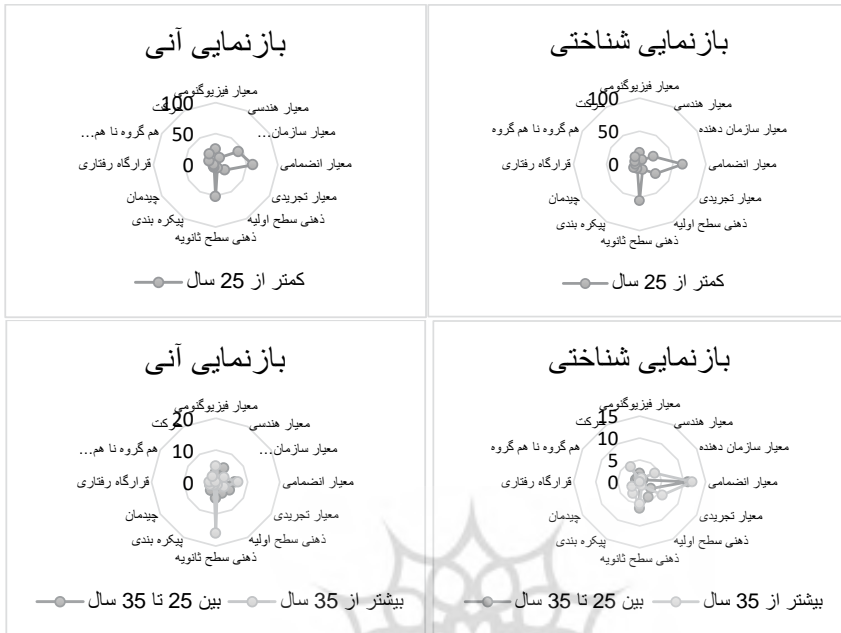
بازنمایی شناختی

معیار فیزیوگنومی
100
حرکت
معیار هندسی
50
معیار سازمان دهنده
هم گروه نا هم گروه
0
معیار انضمامی
قرارگاه رفتاری
معیار تجریدی
چیدمان
ذهنی سطح اولیه
پیکره بندی
ذهنی سطح ثانویه

کمتر از 25 سال

بازنمایی آنی

معیار فیزیوگنومی
100
حرکت
معیار هندسی
50
معیار سازمان...
هم گروه نا هم...
0
معیار انضمامی
قرارگاه رفتاری
معیار تجریدی
چیدمان
ذهنی سطح اولیه
پیکره بندی
ذهنی سطح ثانویه

کمتر از 25 سال

بازنمایی شناختی

معیار فیزیوگنومی
15
حرکت
معیار هندسی
10
معیار سازمان دهنده
هم گروه نا هم گروه
5
0
معیار انضمامی
قرارگاه رفتاری
معیار تجریدی
چیدمان
ذهنی سطح اولیه
پیکره بندی
ذهنی سطح ثانویه

بیشتر از 35 سال بین 25 تا 35 سال

بازنمایی آنی

معیار فیزیوگنومی
20
حرکت
معیار هندسی
10
معیار سازمان...
هم گروه نا هم...
0
معیار انضمامی
قرارگاه رفتاری
معیار تجریدی
چیدمان
ذهنی سطح اولیه
پیکره بندی
ذهنی سطح ثانویه

بیشتر از 35 سال بین 25 تا 35 سال